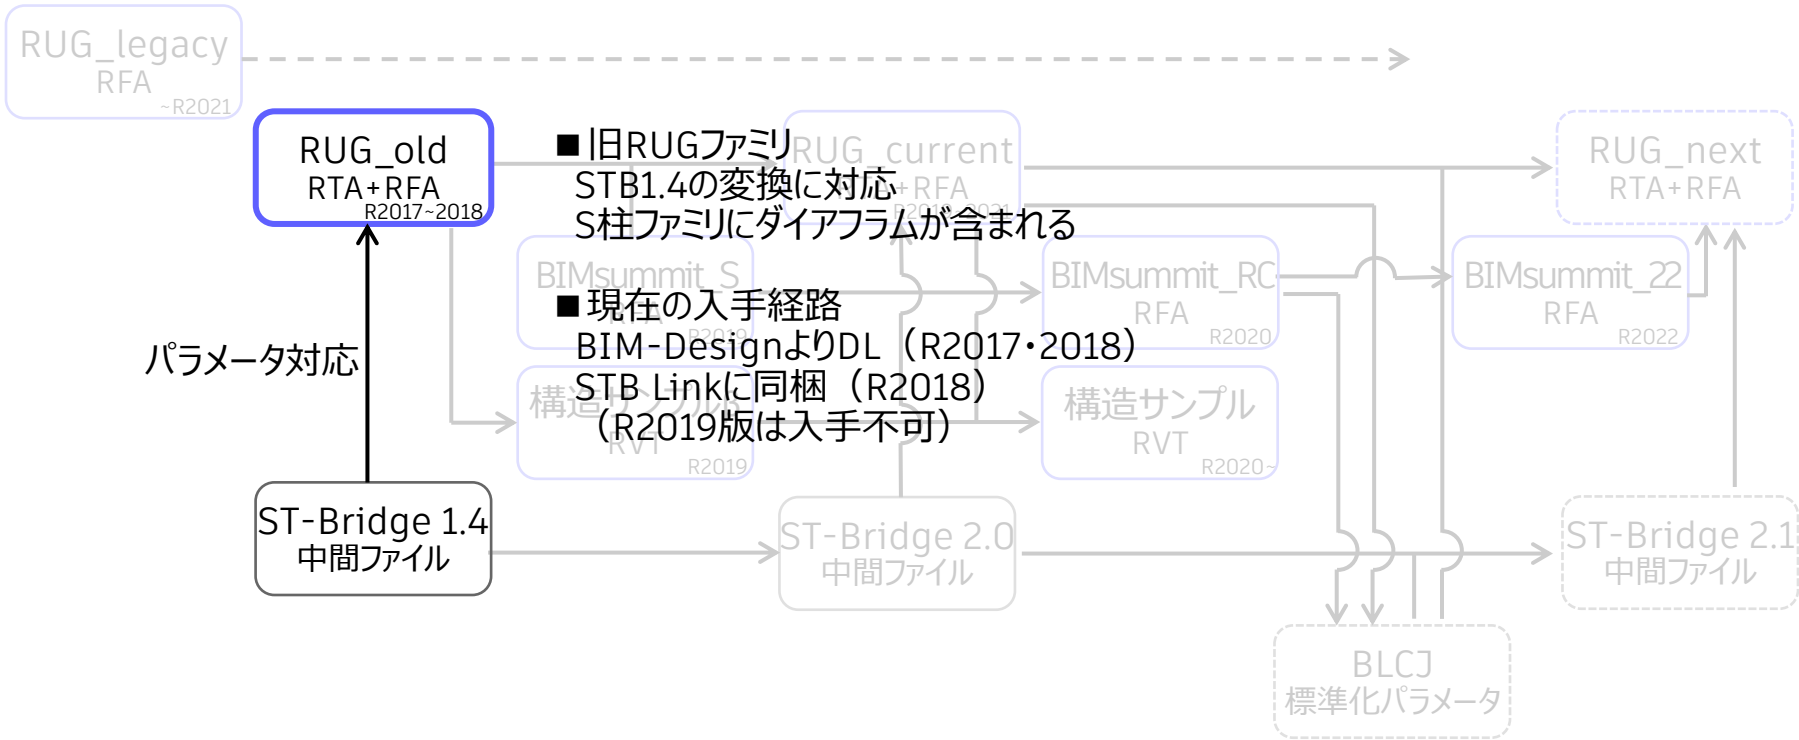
RUG_legacy
RFA
~R2021

RUG_old
RTA+RFA
R2017~2018

■旧RUGファミリ
STB1.4の変換に対応
S柱ファミリにダイアフラムが含まれる

RUG_current
RTA+RFA

RUG_next
RTA+RFA

BIMsummit_S

BIMsummit_RC
RFA
R2020

BIMsummit_22
RFA
R2022

■現在の入手経路
BIM-DesignよりDL（R2017・2018）
STB Linkに同梱（R2018）
（R2019版は入手不可）

パラメータ対応

構造サンプル
RVT
R2019

構造サンプル
RVT
R2020~

ST-Bridge 1.4
中間ファイル

ST-Bridge 2.0
中間ファイル

ST-Bridge 2.1
中間ファイル

BLCJ
標準化パラメータ